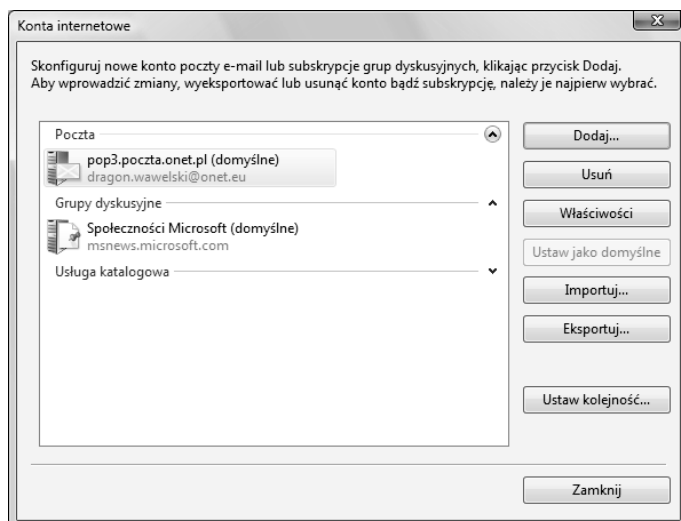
Konta internetowe

Skonfiguruj nowe konto poczty e-mail lub subskrypcje grup dyskusyjnych, klikając przycisk Dodaj. Aby wprowadzić zmiany, wyeksportować lub usunąć konto bądź subskrypcję, należy je najpierw wybrać.

Poczta

pop3.poczta.onet.pl (domyślne)
dragon.wawelski@onet.eu

Grupy dyskusyjne

Społeczności Microsoft (domyślne)
msnews.microsoft.com

Usługa katalogowa

Dodaj...

Usuń

Właściwości

Ustaw jako domyślne

Importuj...

Eksportuj...

Ustaw kolejność...

Zamknij